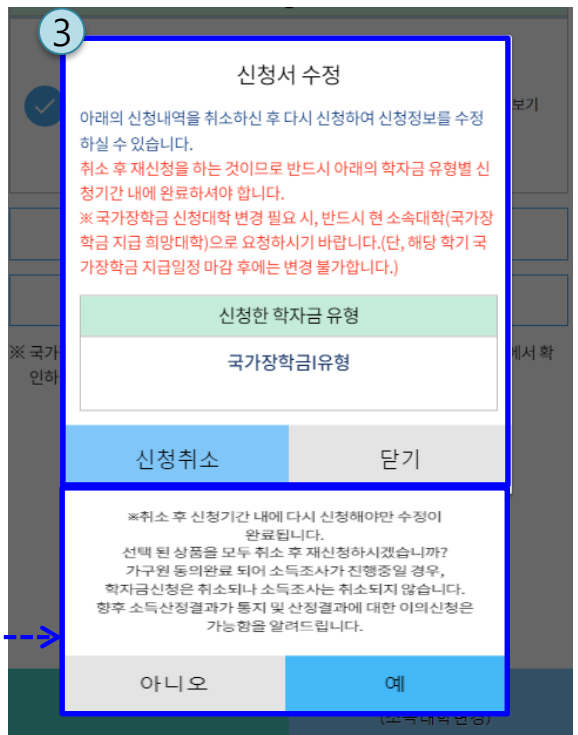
3

신청서 수정

아래의 신청내역을 취소하신 후 다시 신청하여 신청정보를 수정하실 수 있습니다.

취소 후 재신청을 하는 것이므로 반드시 아래의 학자금 유형별 신청기간 내에 완료하셔야 합니다.

※ 국가장학금 신청대학 변경 필요 시, 반드시 현 소속대학(국가장학금 지급 희망대학)으로 요청하시기 바랍니다.(단, 해당 학기 국가장학금 지급일정 마감 후에는 변경 불가합니다.)

| 신청한 학자금 유형 |
|---|
| 국가장학금I유형 |

신청취소

닫기

보기

※ 국가

인하

에서 확

※취소 후 신청기간 내에 다시 신청해야만 수정이 완료됩니다.

선택 된 상품을 모두 취소 후 재신청하시겠습니까?

가구원 동의완료 되어 소득조사가 진행중일 경우, 학자금신청은 취소되나 소득조사는 취소되지 않습니다.

향후 소득산정결과가 통지 및 산정결과에 대한 이의신청은 가능함을 알려드립니다.

아니오

예

(소속대학변경)